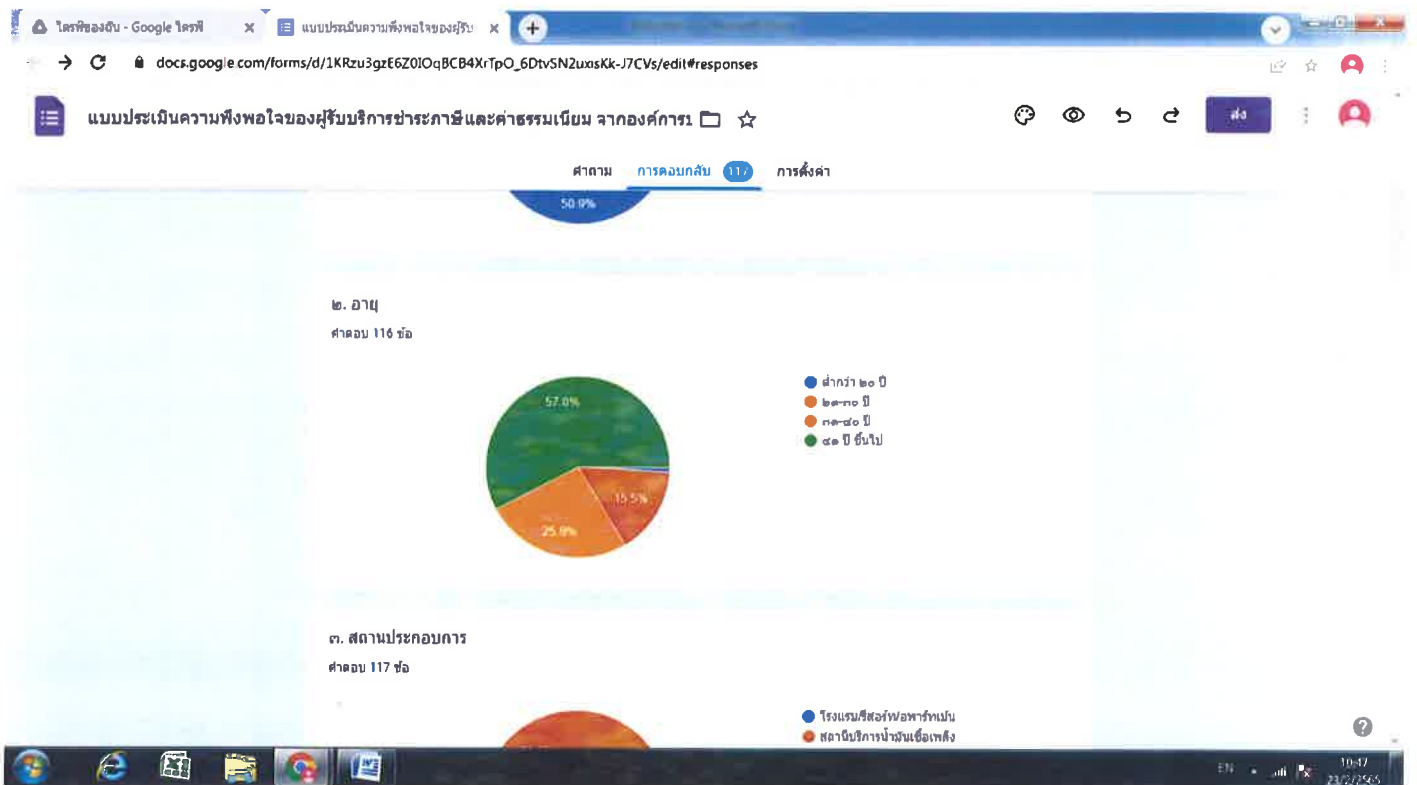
ไดรฟ์ของฉัน - Google ไดรฟ์ ×
แบบประเมินความพึงพอใจของผู้รับ ×
+

docs.google.com/forms/d/1KRzu3gzE6Z0IOqBCB4XrTpO_6DtvSN2uxsKk-J7CVs/edit#responses

แบบประเมินความพึงพอใจของผู้รับบริการชำระภาษีและค่าธรรมเนียม จากองค์การ

ส่ง

คำถาม การตอบกลับ 117 การตั้งค่า

50.9%

๒. อายุ
คำตอบ 116 ข้อ

57.0%
15.5%
25.9%

ต่ำกว่า ๒๐ ปี
๒๑-๓๐ ปี
๓๑-๔๐ ปี
๔๑ ปี ขึ้นไป

๓. สถานประกอบการ
คำตอบ 117 ข้อ

โรงแรมรีสอร์ท/อพาร์ทเม้น
สถานีบริการน้ำมันเชื้อเพลิง

EN
10:47
23/2/2565